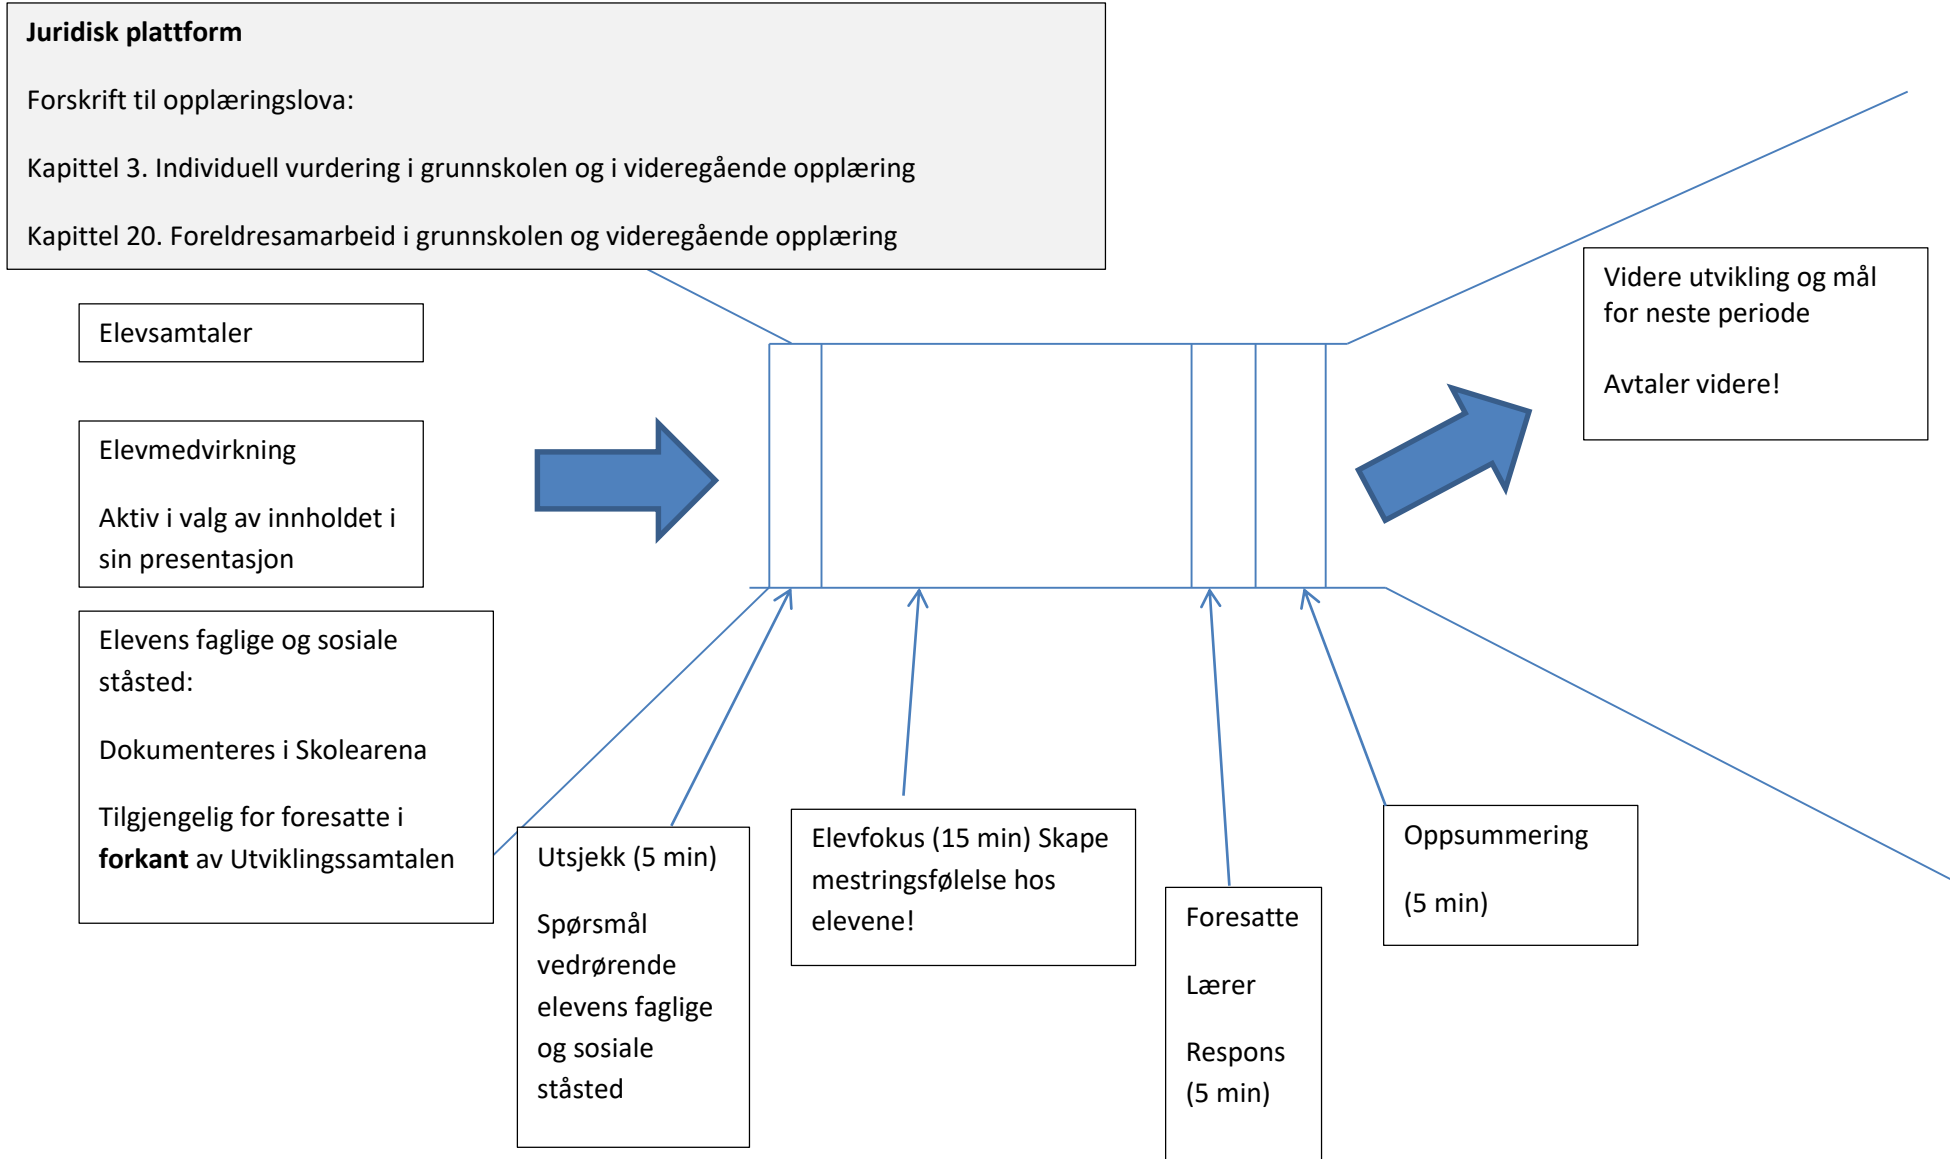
**Juridisk plattform**

Forskrift til opplæringslova:

Kapittel 3. Individuell vurdering i grunnskolen og i videregående opplæring

Kapittel 20. Foreldresamarbeid i grunnskolen og videregående opplæring

Elevsamtaler

Elevmedvirkning

Aktiv i valg av innholdet i sin presentasjon

Elevens faglige og sosiale ståsted:

Dokumenteres i Skolearena

Tilgjengelig for foresatte i **forkant** av Utviklingssamtalen

Videre utvikling og mål for neste periode

Avtaler videre!

Utsjekk (5 min)

Spørsmål vedrørende elevens faglige og sosiale ståsted

Elevfokus (15 min) Skape mestringsfølelse hos elevene!

Foresatte

Lærer

Respons (5 min)

Oppsummering

(5 min)